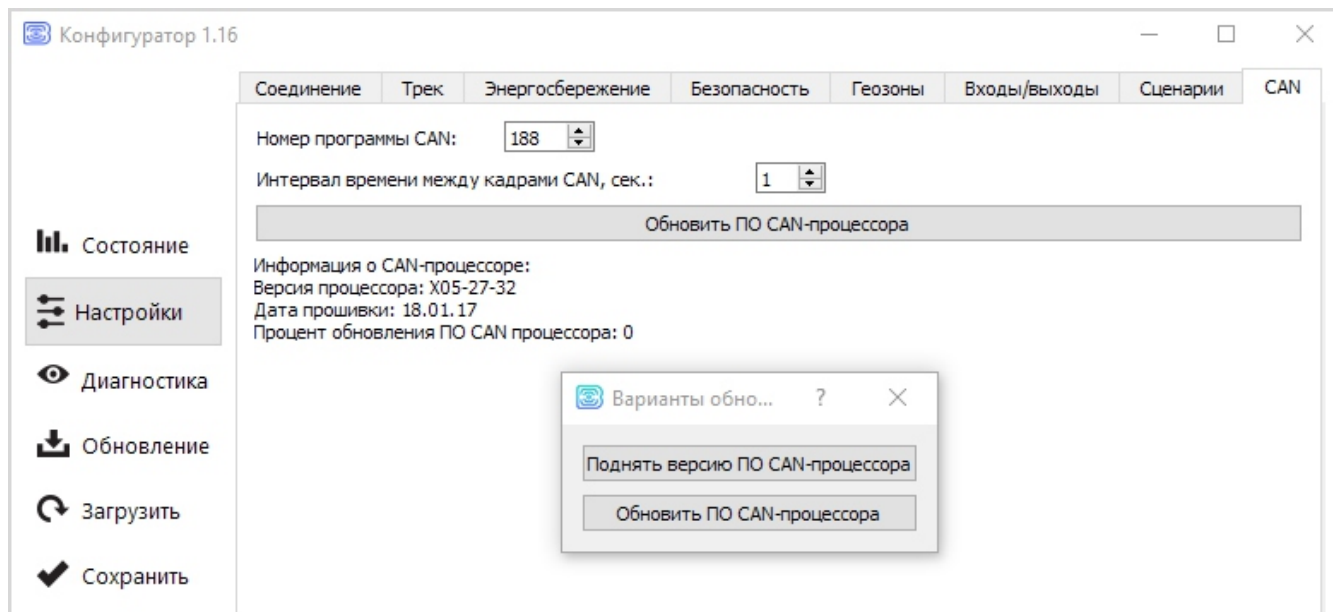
Конфигуратор 1.16

Соединение | Трек | Энергосбережение | Безопасность | Геозоны | Входы/выходы | Сценарии | CAN

Номер программы CAN: 188

Интервал времени между кадрами CAN, сек.: 1

Обновить ПО CAN-процессора

Информация о CAN-процессоре:
Версия процессора: X05-27-32
Дата прошивки: 18.01.17
Процент обновления ПО CAN процессора: 0

Состояние
Настройки
Диагностика
Обновление
Загрузить
Сохранить

Варианты обно... ?

Поднять версию ПО CAN-процессора

Обновить ПО CAN-процессора